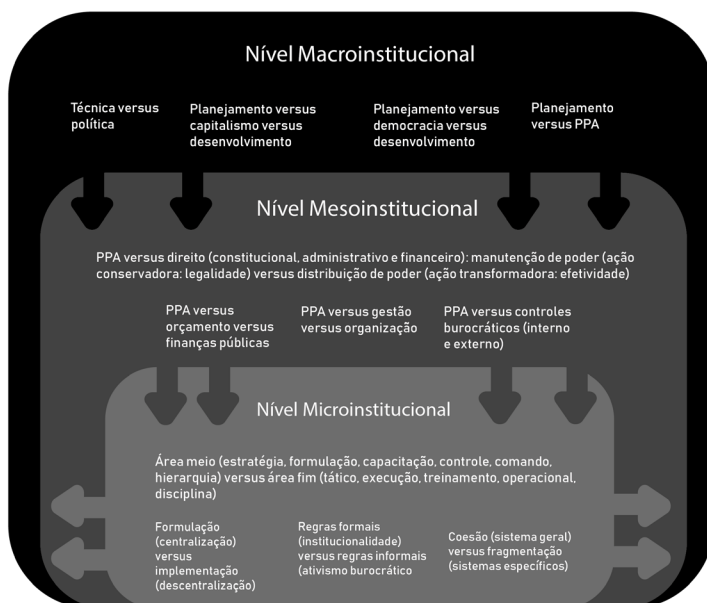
Nível Macroinstitucional

Técnica versus política

Planejamento versus capitalismo versus desenvolvimento

Planejamento versus democracia versus desenvolvimento

Planejamento versus PPA

Nível Mesoinstitucional

PPA versus direito (constitucional, administrativo e financeiro): manutenção de poder (ação conservadora: legalidade) versus distribuição de poder (ação transformadora: efetividade)

PPA versus orçamento versus finanças públicas

PPA versus gestão versus organização

PPA versus controles burocráticos (interno e externo)

Nível Microinstitucional

Área meio (estratégia, formulação, capacitação, controle, comando, hierarquia) versus área fim (tático, execução, treinamento, operacional, disciplina)

Formulação (centralização) versus implementação (descentralização)

Regras formais (institucionalidade) versus regras informais (ativismo burocrático

Coesão (sistema geral) versus fragmentação (sistemas específicos)